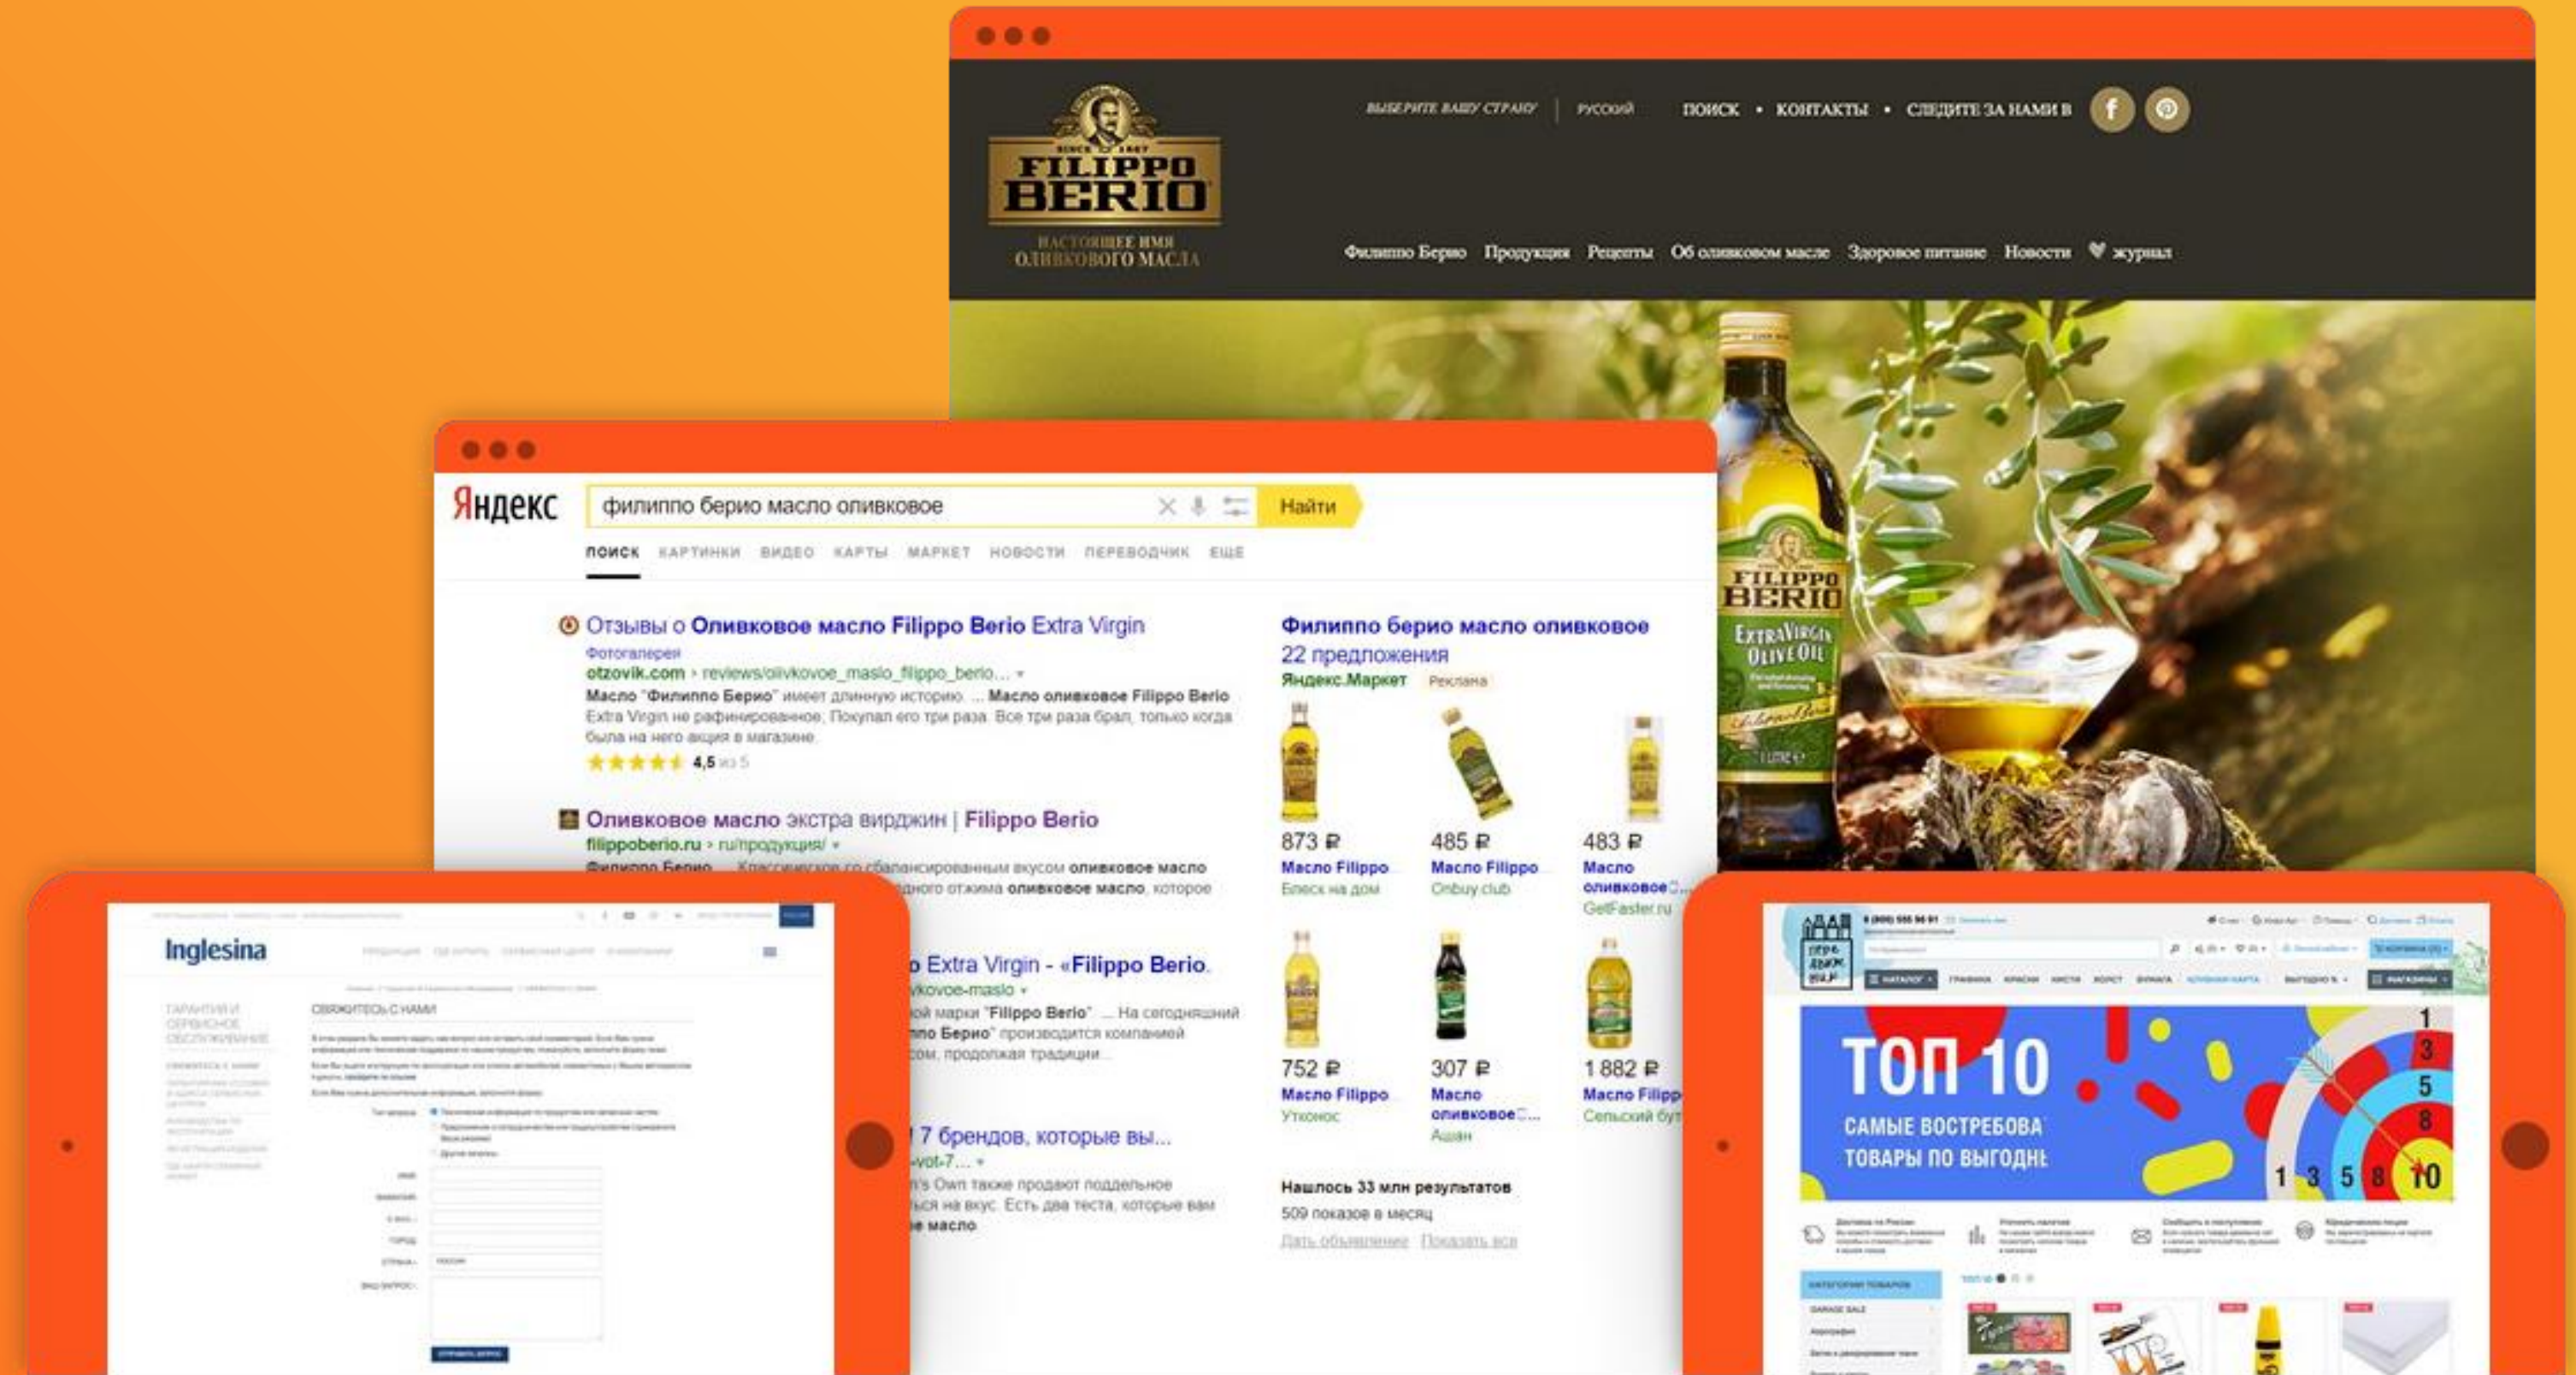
SINCE 1867
FILIPPO BERIO
НАСТОЯЩЕЕ ИМЯ ОЛИВКОВОГО МАСЛА

ВЫБЕРИТЕ ВАШУ СТРАНУ | РУССКИЙ   ПОИСК • КОНТАКТЫ • СЛЕДИТЕ ЗА НАМИ В

Филиппо Берио   Продукция   Рецепты   Об оливковом масле   Здоровое питание   Новости   журнал

FILIPPO BERIO
EXTRA VIRGIN OLIVE OIL

Яндекс   филиппо берио масло оливковое   Найти

ПОИСК   КАРТИНКИ   ВИДЕО   КАРТЫ   МАРКЕТ   НОВОСТИ   ПЕРЕВОДЧИК   ЕЩЁ

Отзывы о Оливковое масло Filippo Berio Extra Virgin
Фотогалерея
otzovik.com › reviews/olivkovoe_maslo_filippo_berio...
Масло "Филиппо Берио" имеет длинную историю. ... Масло оливковое Filippo Berio Extra Virgin не рафинированное. Покупал его три раза. Все три раза брал, только когда была на него акция в магазине.
4,5 из 5

Оливковое масло экстра вирджин | Filippo Berio
filippoberio.ru › ru/продукция/
Филиппо Берио ... Классическое со сбалансированным вкусом оливковое масло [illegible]дного отжима оливковое масло, которое

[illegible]o Extra Virgin - «Filippo Berio.
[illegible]vkovoe-maslo
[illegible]ой марки "Filippo Berio" ... На сегодняшний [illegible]ппо Берио" производится компанией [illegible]сом, продолжая традиции...

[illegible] 7 брендов, которые вы...
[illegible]-vot-7...
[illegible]'s Own также продают поддельное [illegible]ся на вкус. Есть два теста, которые вам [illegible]е масло

Филиппо берио масло оливковое
22 предложения
Яндекс.Маркет   Реклама

873 ₽ Масло Filippo Блеск на дом
485 ₽ Масло Filippo Onbuy club
483 ₽ Масло оливковое... GetFaster.ru
752 ₽ Масло Filippo Утконос
307 ₽ Масло оливковое... Ашан
1 882 ₽ Масло Filipp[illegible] Сельский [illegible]

Нашлось 33 млн результатов
509 показов в месяц
Дать объявление   Показать все

Inglesina
СВЯЖИТЕСЬ С НАМИ
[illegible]

ТОП 10
САМЫЕ ВОСТРЕБОВА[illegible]
ТОВАРЫ ПО ВЫГОДН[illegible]
1 3 5 8 10
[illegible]